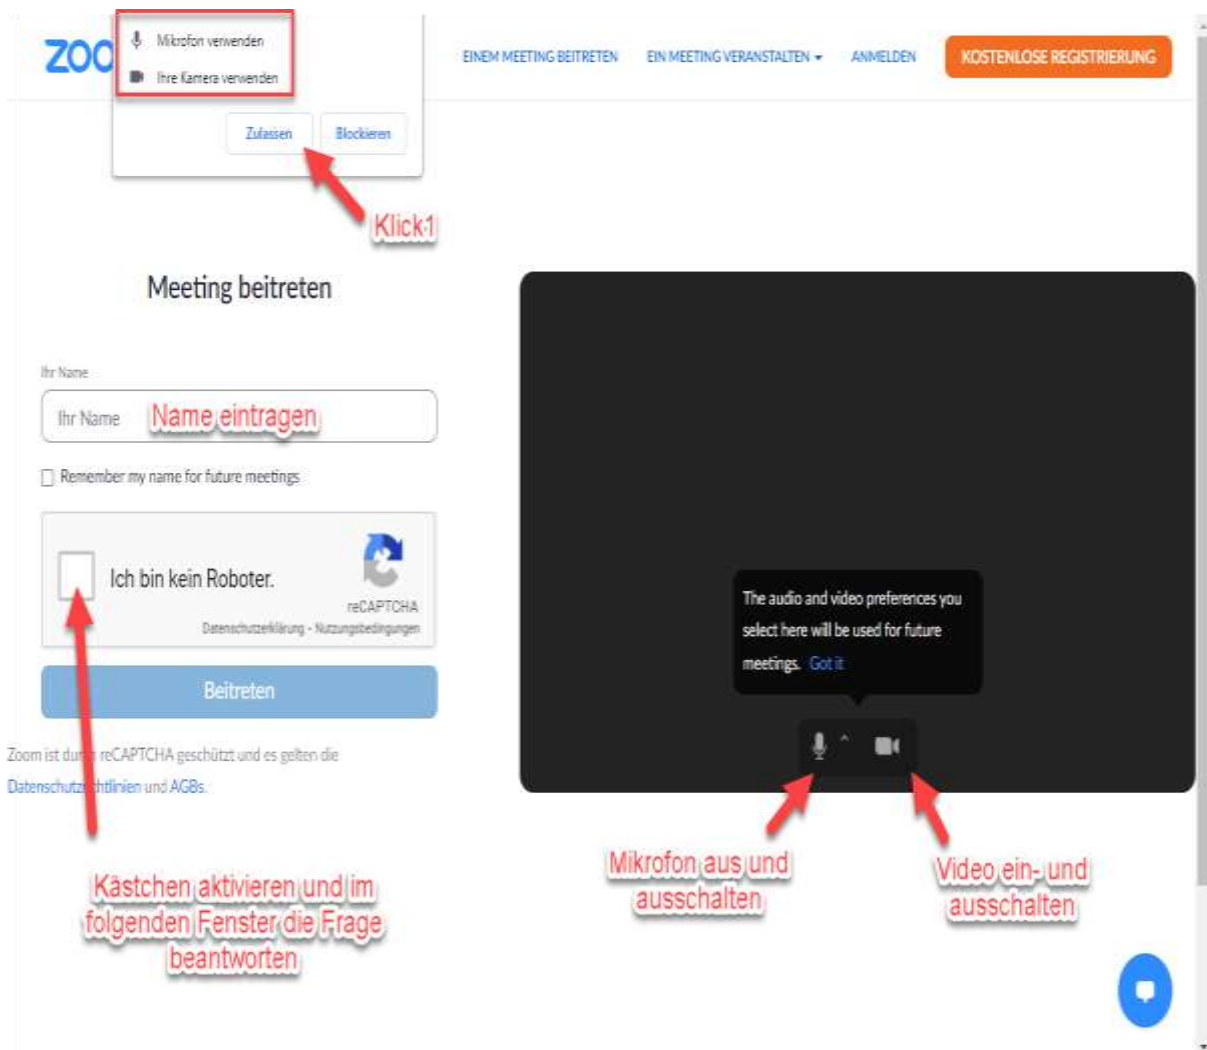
ZOO

Mikrofon verwenden

Ihre Kamera verwenden

Zulassen Blockieren

EINEM MEETING BEITRETEN EIN MEETING VERANSTALTEN ▾ ANMELDEN KOSTENLOSE REGISTRIERUNG

Klick1

Meeting beitreten

Ihr Name

Ihr Name Name eintragen

Remember my name for future meetings

Ich bin kein Roboter.

reCAPTCHA
Datenschutzerklärung - Nutzungsbedingungen

Beitreten

Zoom ist du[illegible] reCAPTCHA geschützt und es gelten die Datenschutz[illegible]htlinien und AGBs.

The audio and video preferences you select here will be used for future meetings. Got it

Kästchen aktivieren und im folgenden Fenster die Frage beantworten

Mikrofon aus und ausschalten

Video ein- und ausschalten